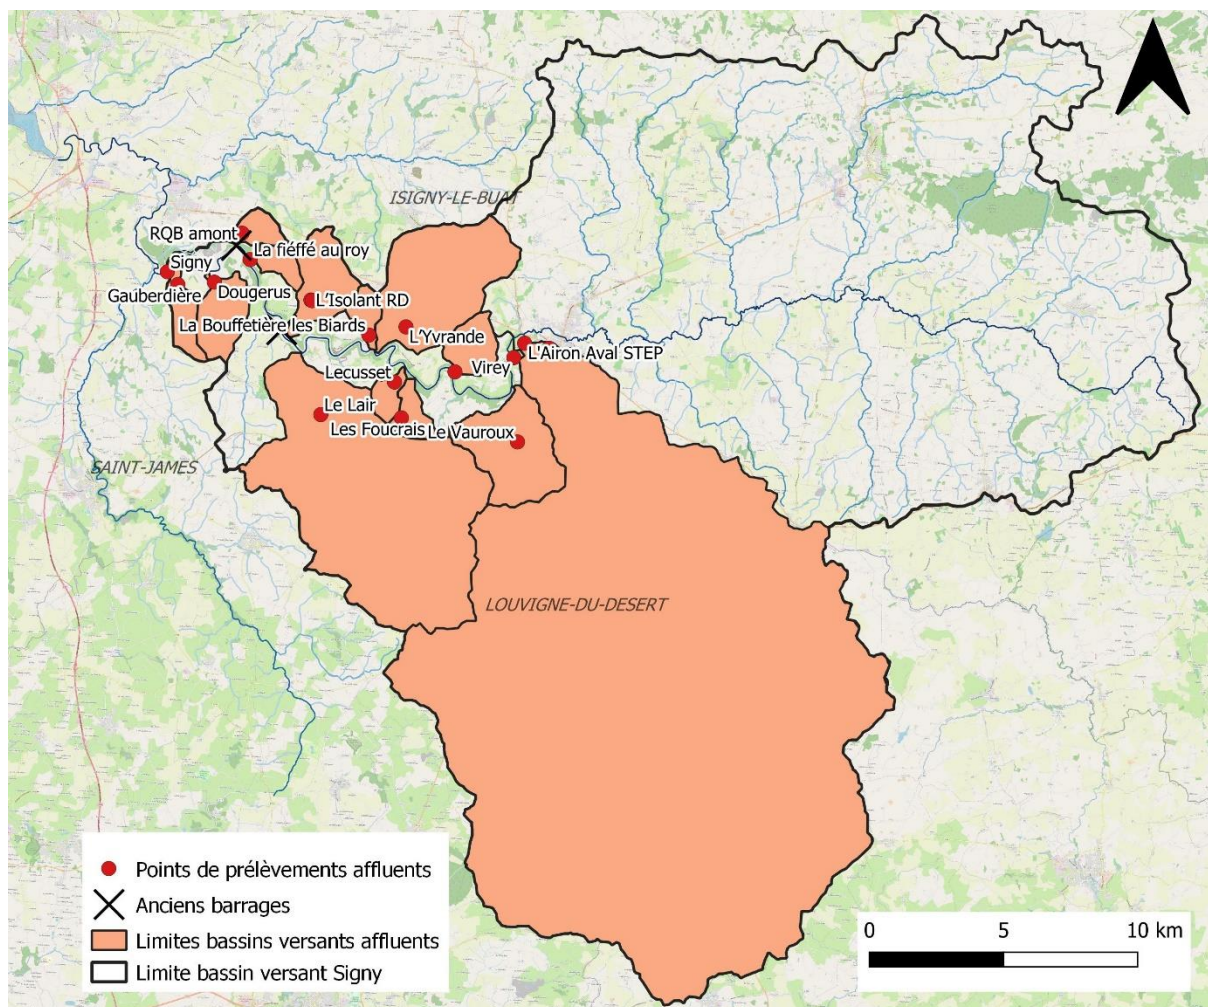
ISIGNY-LE-BUAT

RQB amont
La fiéffé au roy
Signy
Gauberdière
Dougerus
L'Isolant RD
La Bouffetière
les Biards
L'Yvrande
L'Airon Aval STEP
Virey
Lecusset
Le Lair
Les Foucrais
Le Vauroux

SAINT-JAMES

LOUVIGNE-DU-DESERT

Points de prélèvements affluents
Anciens barrages
Limites bassins versants affluents
Limite bassin versant Signy

0
5
10 km